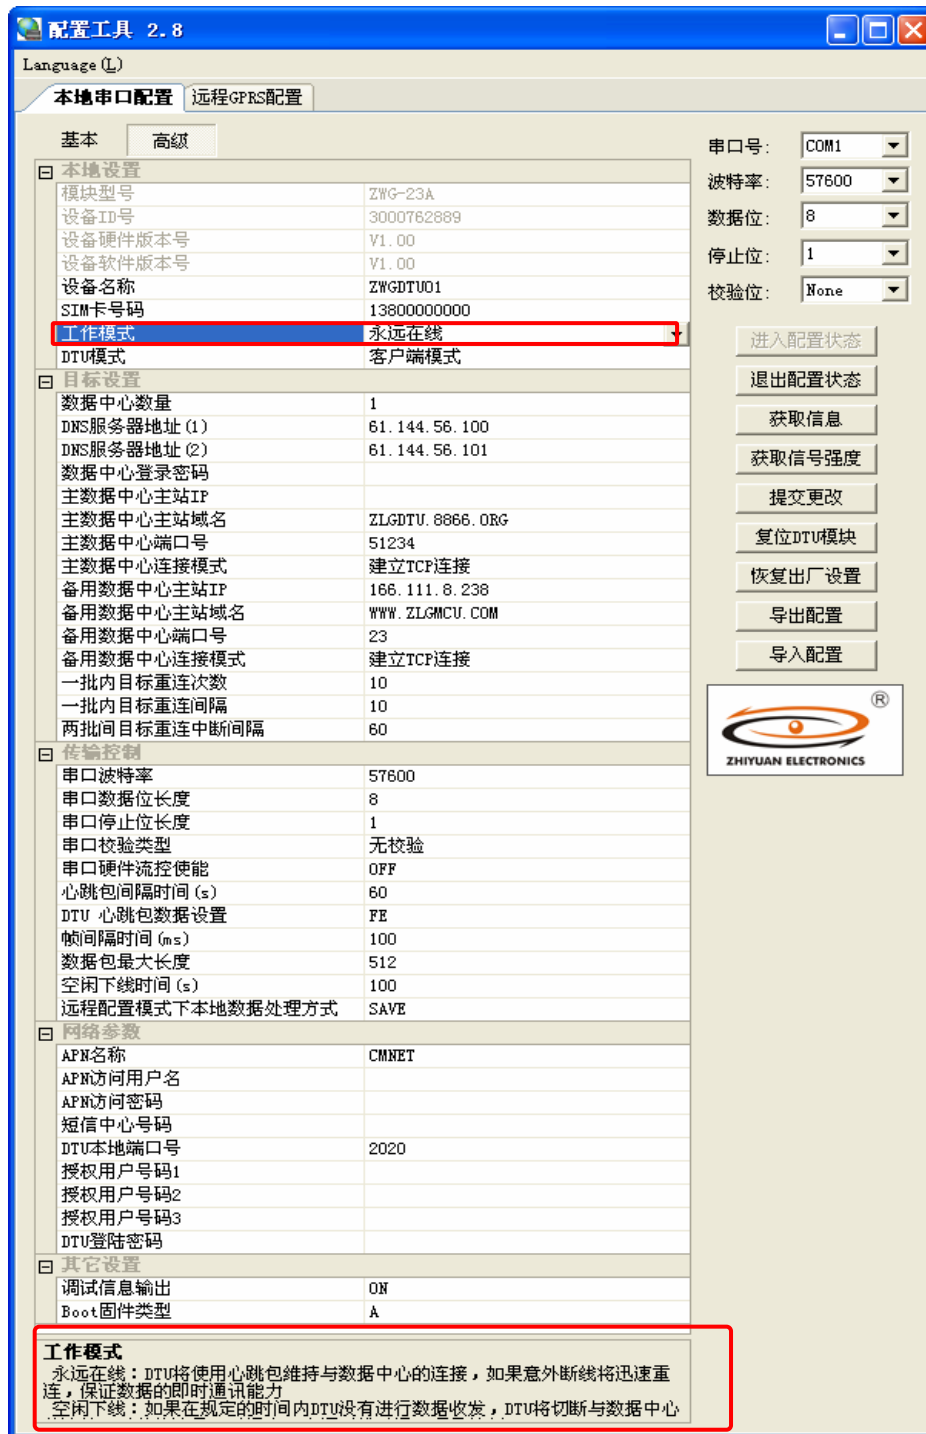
配置工具 2.8

Language (L)

本地串口配置 远程GPRS配置

基本 高级

| 本地设置 | |
|---|---|
| 模块型号 | ZWG-23A |
| 设备ID号 | 3000762889 |
| 设备硬件版本号 | V1.00 |
| 设备软件版本号 | V1.00 |
| 设备名称 | ZWGDTU01 |
| SIM卡号码 | 13800000000 |
| 工作模式 | 永远在线 |
| DTU模式 | 客户端模式 |
| 目标设置 | |
| 数据中心数量 | 1 |
| DNS服务器地址(1) | 61.144.56.100 |
| DNS服务器地址(2) | 61.144.56.101 |
| 数据中心登录密码 | |
| 主数据中心主站IP | |
| 主数据中心主站域名 | ZLGDTU.8866.ORG |
| 主数据中心端口号 | 51234 |
| 主数据中心连接模式 | 建立TCP连接 |
| 备用数据中心主站IP | 166.111.8.238 |
| 备用数据中心主站域名 | WWW.ZLGMCU.COM |
| 备用数据中心端口号 | 23 |
| 备用数据中心连接模式 | 建立TCP连接 |
| 一批内目标重连次数 | 10 |
| 一批内目标重连间隔 | 10 |
| 两批间目标重连中断间隔 | 60 |
| 传输控制 | |
| 串口波特率 | 57600 |
| 串口数据位长度 | 8 |
| 串口停止位长度 | 1 |
| 串口校验类型 | 无校验 |
| 串口硬件流控使能 | OFF |
| 心跳包间隔时间(s) | 60 |
| DTU 心跳包数据设置 | FE |
| 帧间隔时间(ms) | 100 |
| 数据包最大长度 | 512 |
| 空闲下线时间(s) | 100 |
| 远程配置模式下本地数据处理方式 | SAVE |
| 网络参数 | |
| APN名称 | CMNET |
| APN访问用户名 | |
| APN访问密码 | |
| 短信中心号码 | |
| DTU本地端口号 | 2020 |
| 授权用户号码1 | |
| 授权用户号码2 | |
| 授权用户号码3 | |
| DTU登陆密码 | |
| 其它设置 | |
| 调试信息输出 | ON |
| Boot固件类型 | A |

工作模式
永远在线：DTU将使用心跳包维持与数据中心的连接，如果意外断线将迅速重连，保证数据的即时通讯能力
空闲下线：如果在规定的时间内DTU没有进行数据收发，DTU将切断与数据中心

串口号: COM1
波特率: 57600
数据位: 8
停止位: 1
校验位: None

进入配置状态
退出配置状态
获取信息
获取信号强度
提交更改
复位DTU模块
恢复出厂设置
导出配置
导入配置

® ZHIYUAN ELECTRONICS